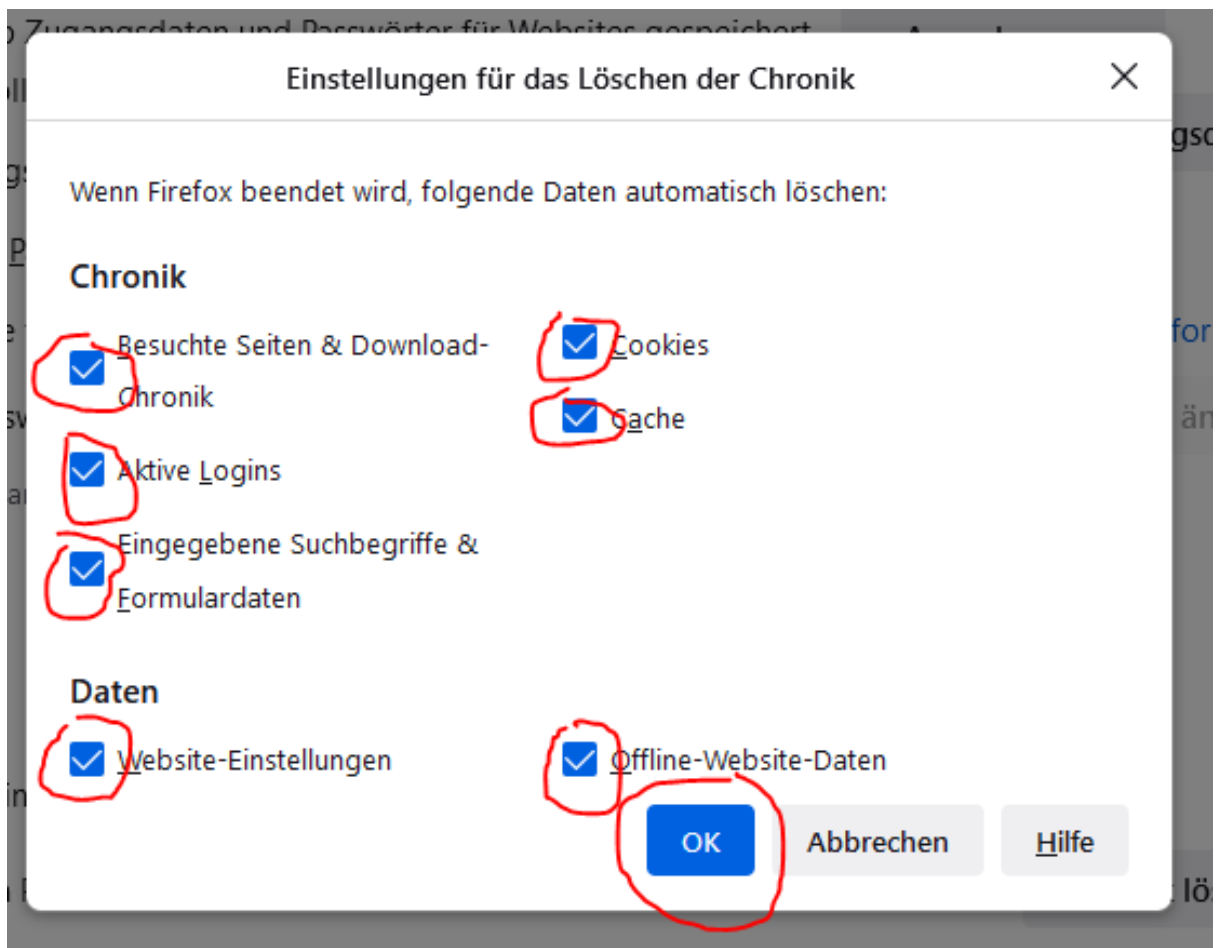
Einstellungen für das Löschen der Chronik

Wenn Firefox beendet wird, folgende Daten automatisch löschen:

Chronik

Besuchte Seiten & Download-Chronik

Cookies

Cache

Aktive Logins

Eingegebene Suchbegriffe & Formulardaten

Daten

Website-Einstellungen

Offline-Website-Daten

OK

Abbrechen

Hilfe